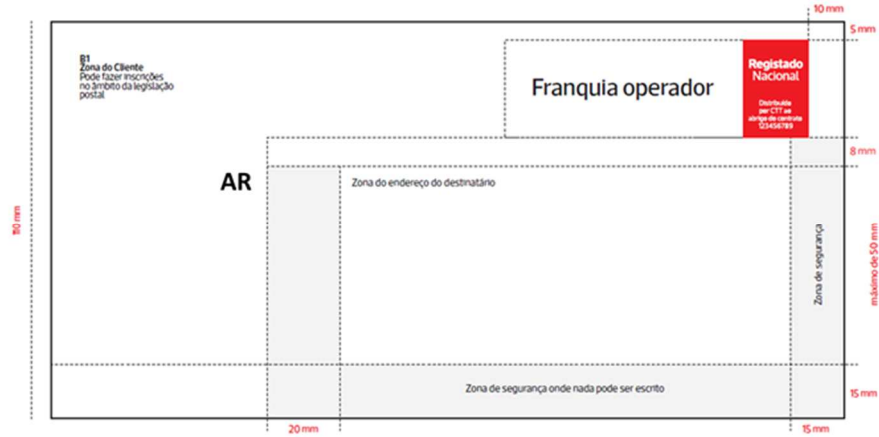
B1
Zona do Cliente
Pode fazer inscrições no âmbito da legislação postal

Franquia operador

Registado
Nacional

Distribuído por CTT ao abrigo de contrato 123456789

10 mm

5 mm

8 mm

AR

Zona do endereço do destinatário

110 mm

máximo de 50 mm

Zona de segurança

Zona de segurança onde nada pode ser escrito

15 mm

20 mm

15 mm